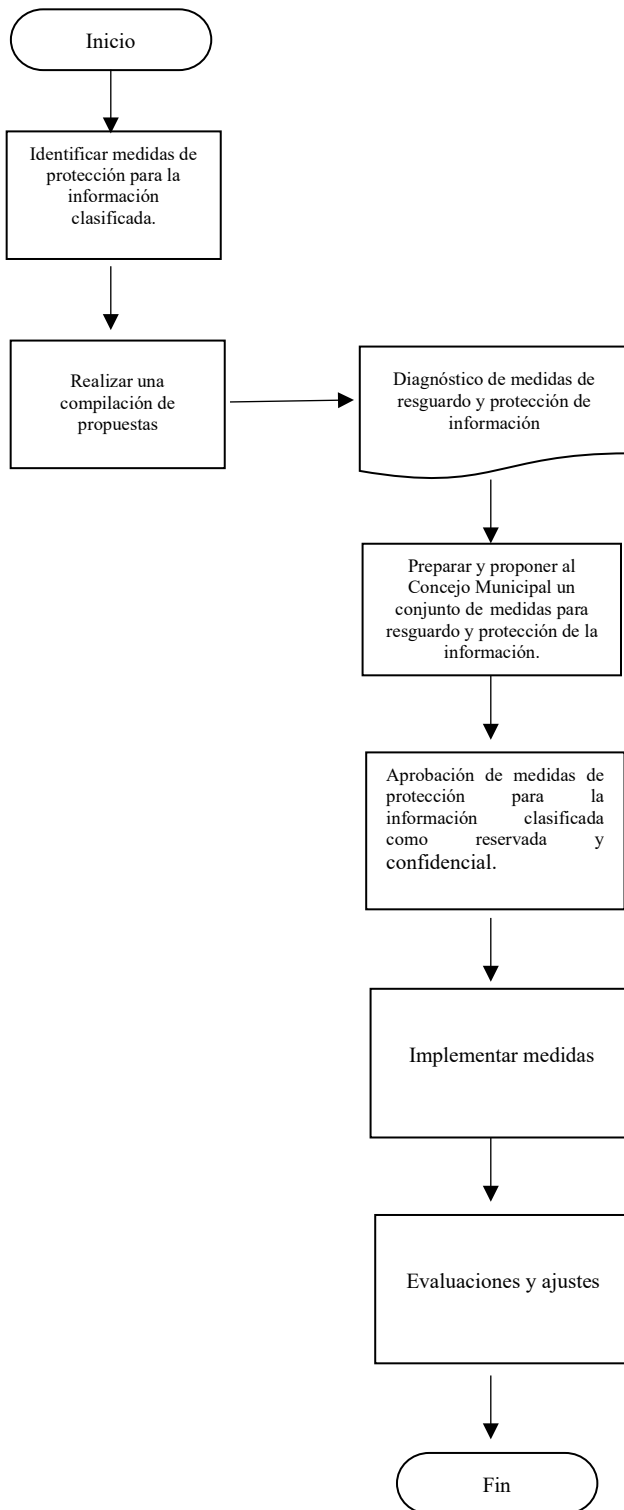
Inicio

Identificar medidas de protección para la información clasificada.

Realizar una compilación de propuestas

Diagnóstico de medidas de resguardo y protección de información

Preparar y proponer al Concejo Municipal un conjunto de medidas para resguardo y protección de la información.

Aprobación de medidas de protección para la información clasificada como reservada y confidencial.

Implementar medidas

Evaluaciones y ajustes

Fin